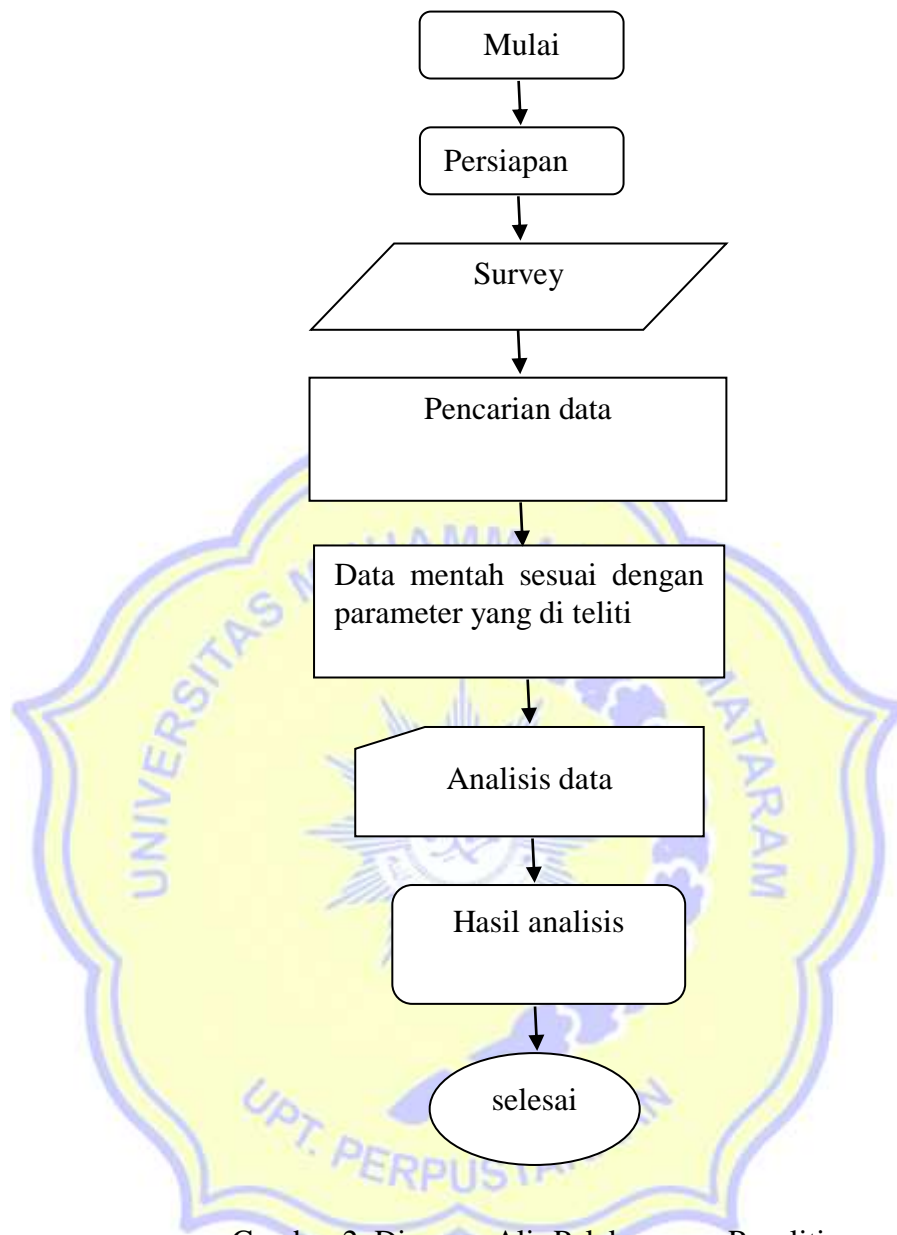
Mulai

Persiapan

Survey

Pencarian data

Data mentah sesuai dengan parameter yang di teliti

Analisis data

Hasil analisis

selesai

UNIVERSITAS MUHAMMADIYAH MATARAM

UPT. PERPUSTAKAAN

Gambar 2. Diagram Alir Pelaksanaan Penelitian